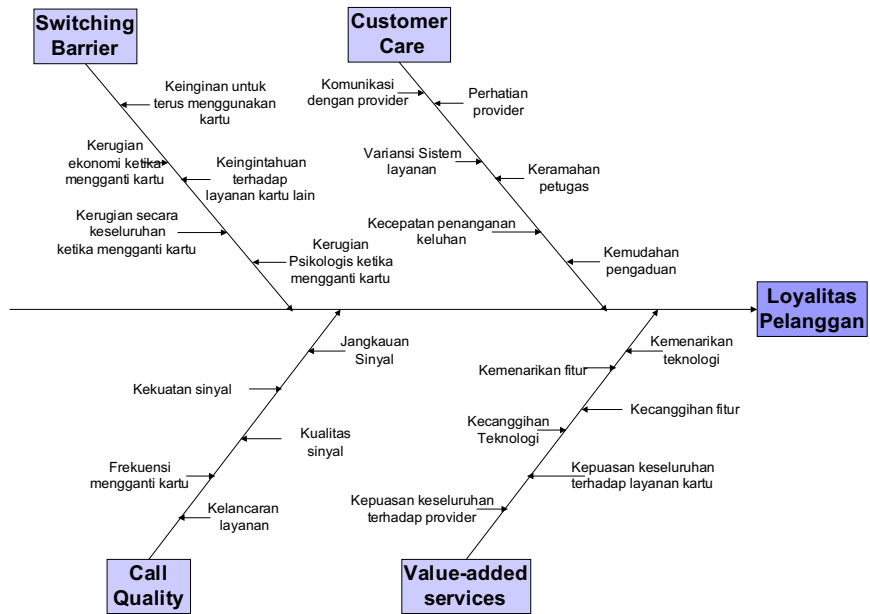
Switching Barrier

Keinginan untuk terus menggunakan kartu

Kerugian ekonomi ketika mengganti kartu

Keingintahuan terhadap layanan kartu lain

Kerugian secara keseluruhan ketika mengganti kartu

Kerugian Psikologis ketika mengganti kartu

Customer Care

Komunikasi dengan provider

Perhatian provider

Variansi Sistem layanan

Keramahan petugas

Kecepatan penanganan keluhan

Kemudahan pengaduan

Loyalitas Pelanggan

Jangkauan Sinyal

Kekuatan sinyal

Kualitas sinyal

Frekuensi mengganti kartu

Kelancaran layanan

Call Quality

Kemenarikan teknologi

Kemenarikan fitur

Kecanggihan fitur

Kecanggihan Teknologi

Kepuasan keseluruhan terhadap layanan kartu

Kepuasan keseluruhan terhadap provider

Value-added services